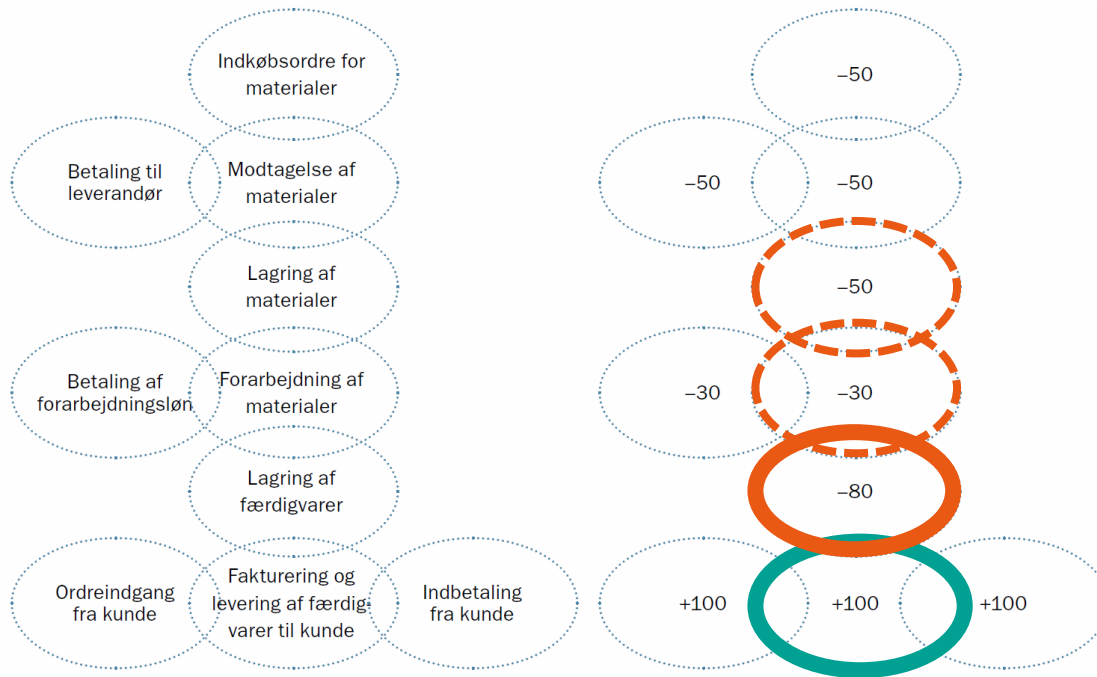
Indkøbsordre for materialer

Betaling til leverandør

Modtagelse af materialer

Lagring af materialer

Betaling af forarbejdningsløn

Forarbejdning af materialer

Lagring af færdigvarer

Ordreindgang fra kunde

Fakturering og levering af færdigvarer til kunde

Indbetaling fra kunde

–50

–50

–50

–50

–30

–30

–80

+100

+100

+100